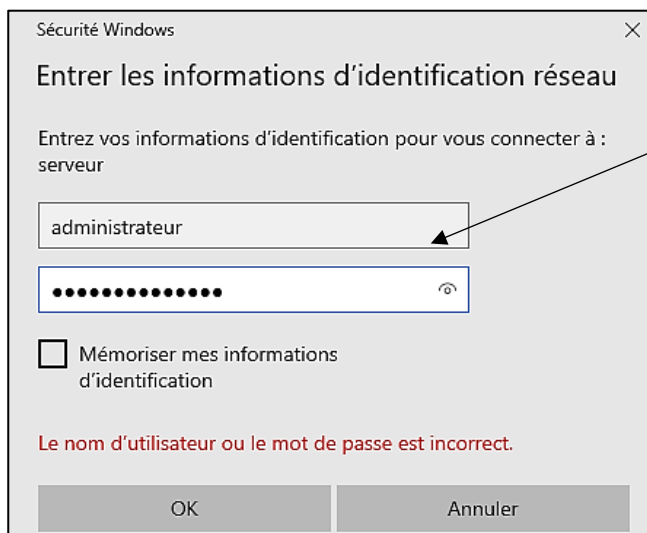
Sécurité Windows

Entrer les informations d’identification réseau

Entrez vos informations d’identification pour vous connecter à : serveur

administrateur

••••••••••••••

Mémoriser mes informations d’identification

Le nom d’utilisateur ou le mot de passe est incorrect.

OK

Annuler